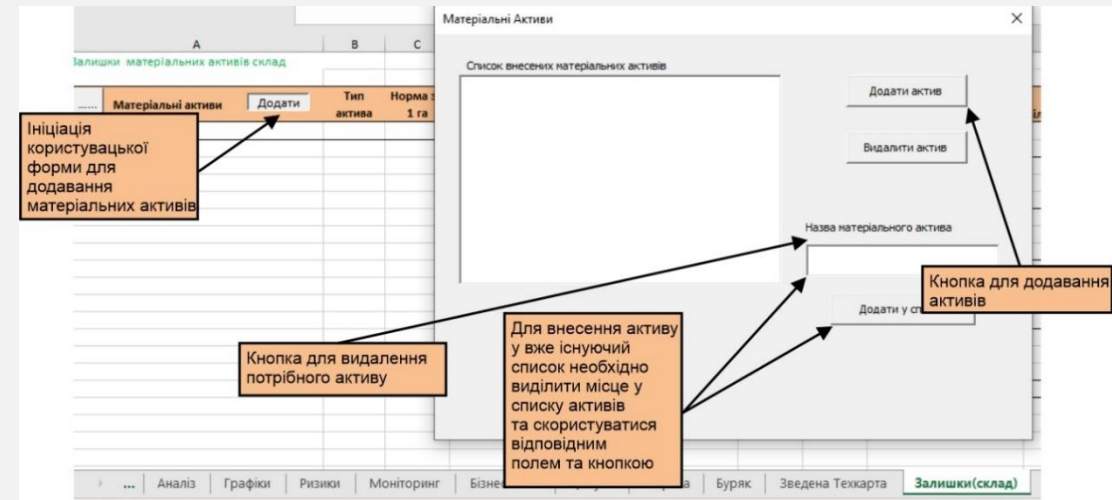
A
Залишки матеріальних активів склад
B C
..... Матеріальні активи Додати
Тип активу
Норма з 1 га

Ініціація користувацької форми для додавання матеріальних активів

Матеріальні Активи
×
Список внесених матеріальних активів
Додати актив
Видалити актив
Назва матеріального активу
Додати у сп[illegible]

Кнопка для додавання активів

Кнопка для видалення потрібного активу

Для внесення активу у вже існуючий список необхідно виділити місце у списку активів та скористуватися відповідним полем та кнопкою

... Аналіз Графіки Ризики Моніторинг Бізне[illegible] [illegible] Буряк Зведена Техкарта Залишки(склад)